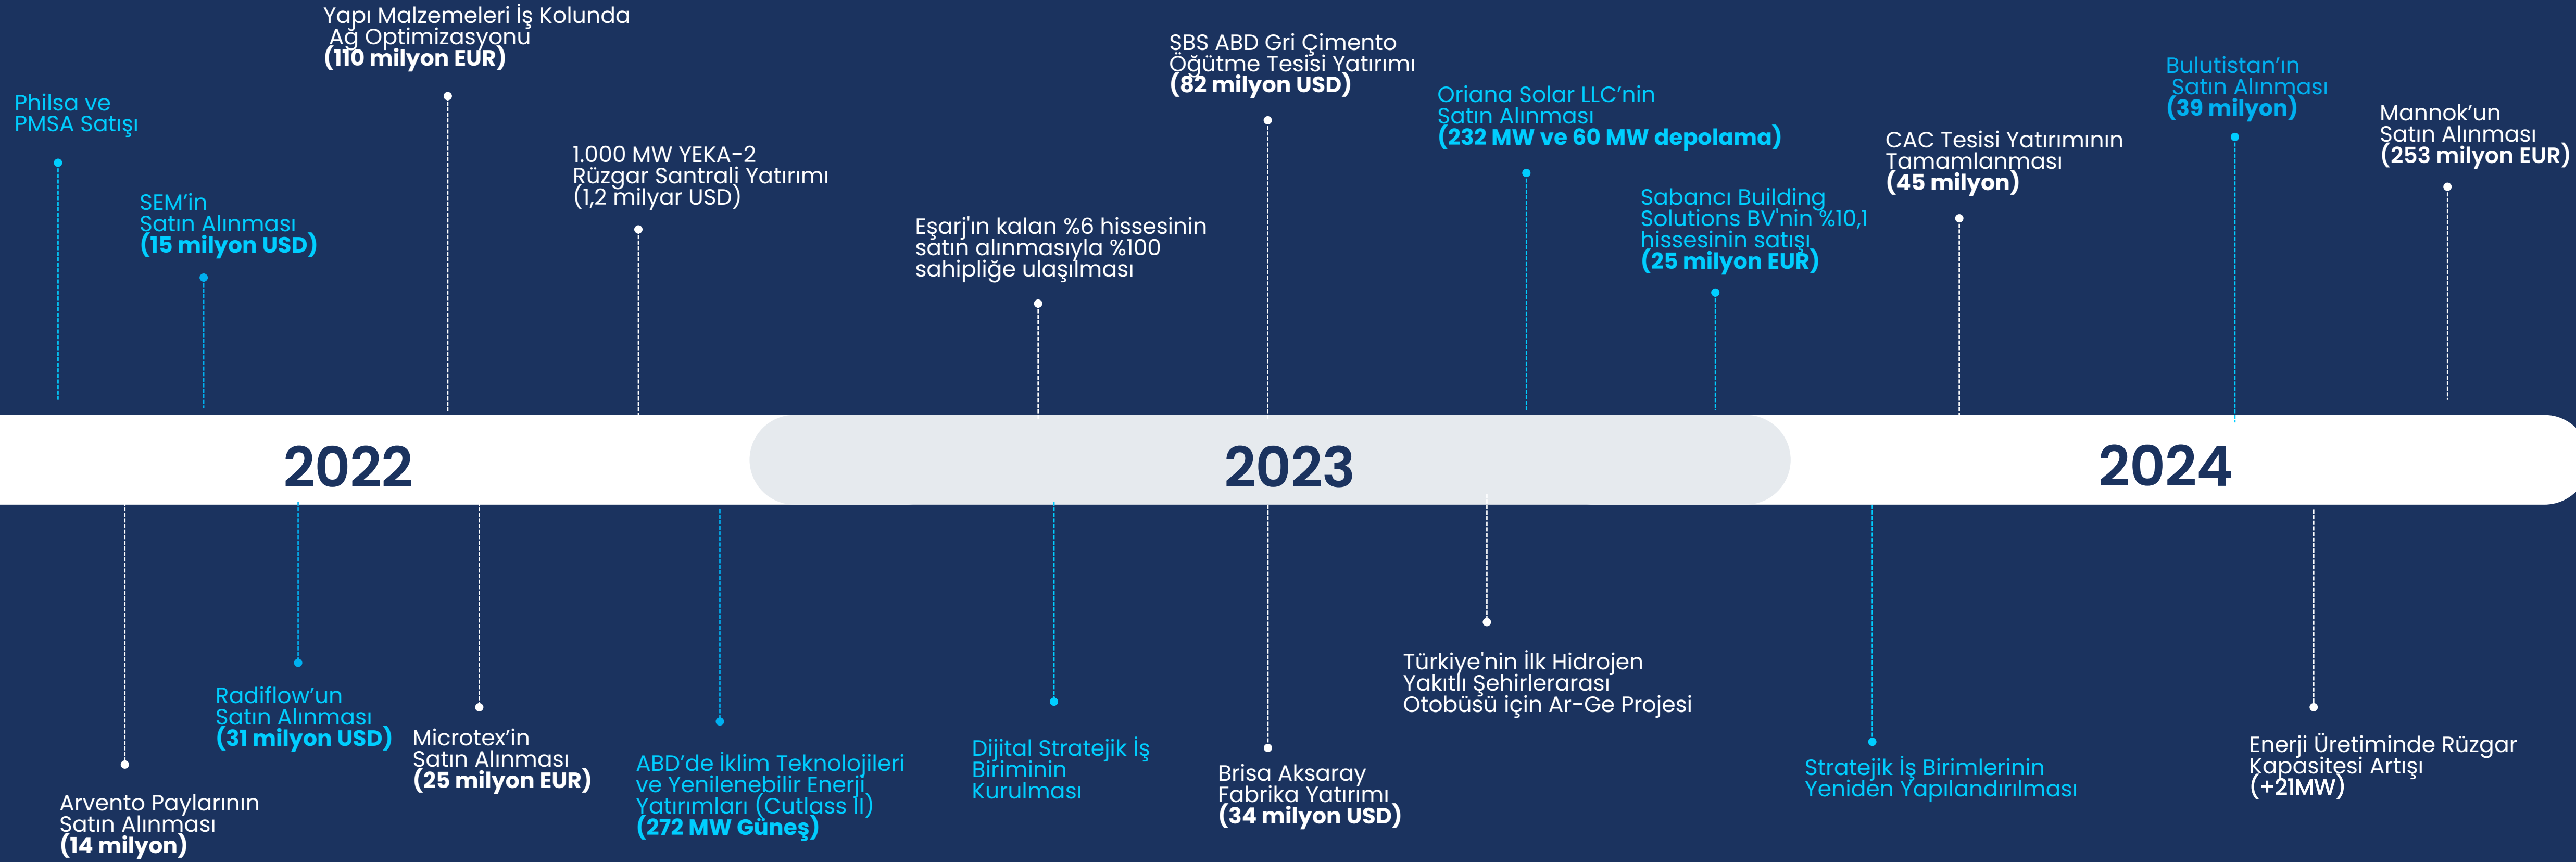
Yapı Malzemeleri İş Kolunda Ağ Optimizasyonu (110 milyon EUR)

Philsa ve PMSA Satışı

SEM'in Satın Alınması (15 milyon USD)

1.000 MW YEKA-2 Rüzgar Santrali Yatırımı (1,2 milyar USD)

Eşarj'ın kalan %6 hissesinin satın alınmasıyla %100 sahipliğe ulaşılması

SBS ABD Gri Çimento Öğütme Tesisi Yatırımı (82 milyon USD)

Oriana Solar LLC'nin Satın Alınması (232 MW ve 60 MW depolama)

Sabancı Building Solutions BV'nin %10,1 hissesinin satışı (25 milyon EUR)

CAC Tesisi Yatırımının Tamamlanması (45 milyon)

Bulutistan'ın Satın Alınması (39 milyon)

Mannok'un Satın Alınması (253 milyon EUR)

2022

2023

2024

Arvento Paylarının Satın Alınması (14 milyon)

Radiflow'un Satın Alınması (31 milyon USD)

Microtex'in Satın Alınması (25 milyon EUR)

ABD'de İklim Teknolojileri ve Yenilenebilir Enerji Yatırımları (Cutlass II) (272 MW Güneş)

Dijital Stratejik İş Biriminin Kurulması

Brisa Aksaray Fabrika Yatırımı (34 milyon USD)

Türkiye'nin İlk Hidrojen Yakıtlı Şehirlerarası Otobüsü için Ar-Ge Projesi

Stratejik İş Birimlerinin Yeniden Yapılandırılması

Enerji Üretiminde Rüzgar Kapasitesi Artışı (+21MW)